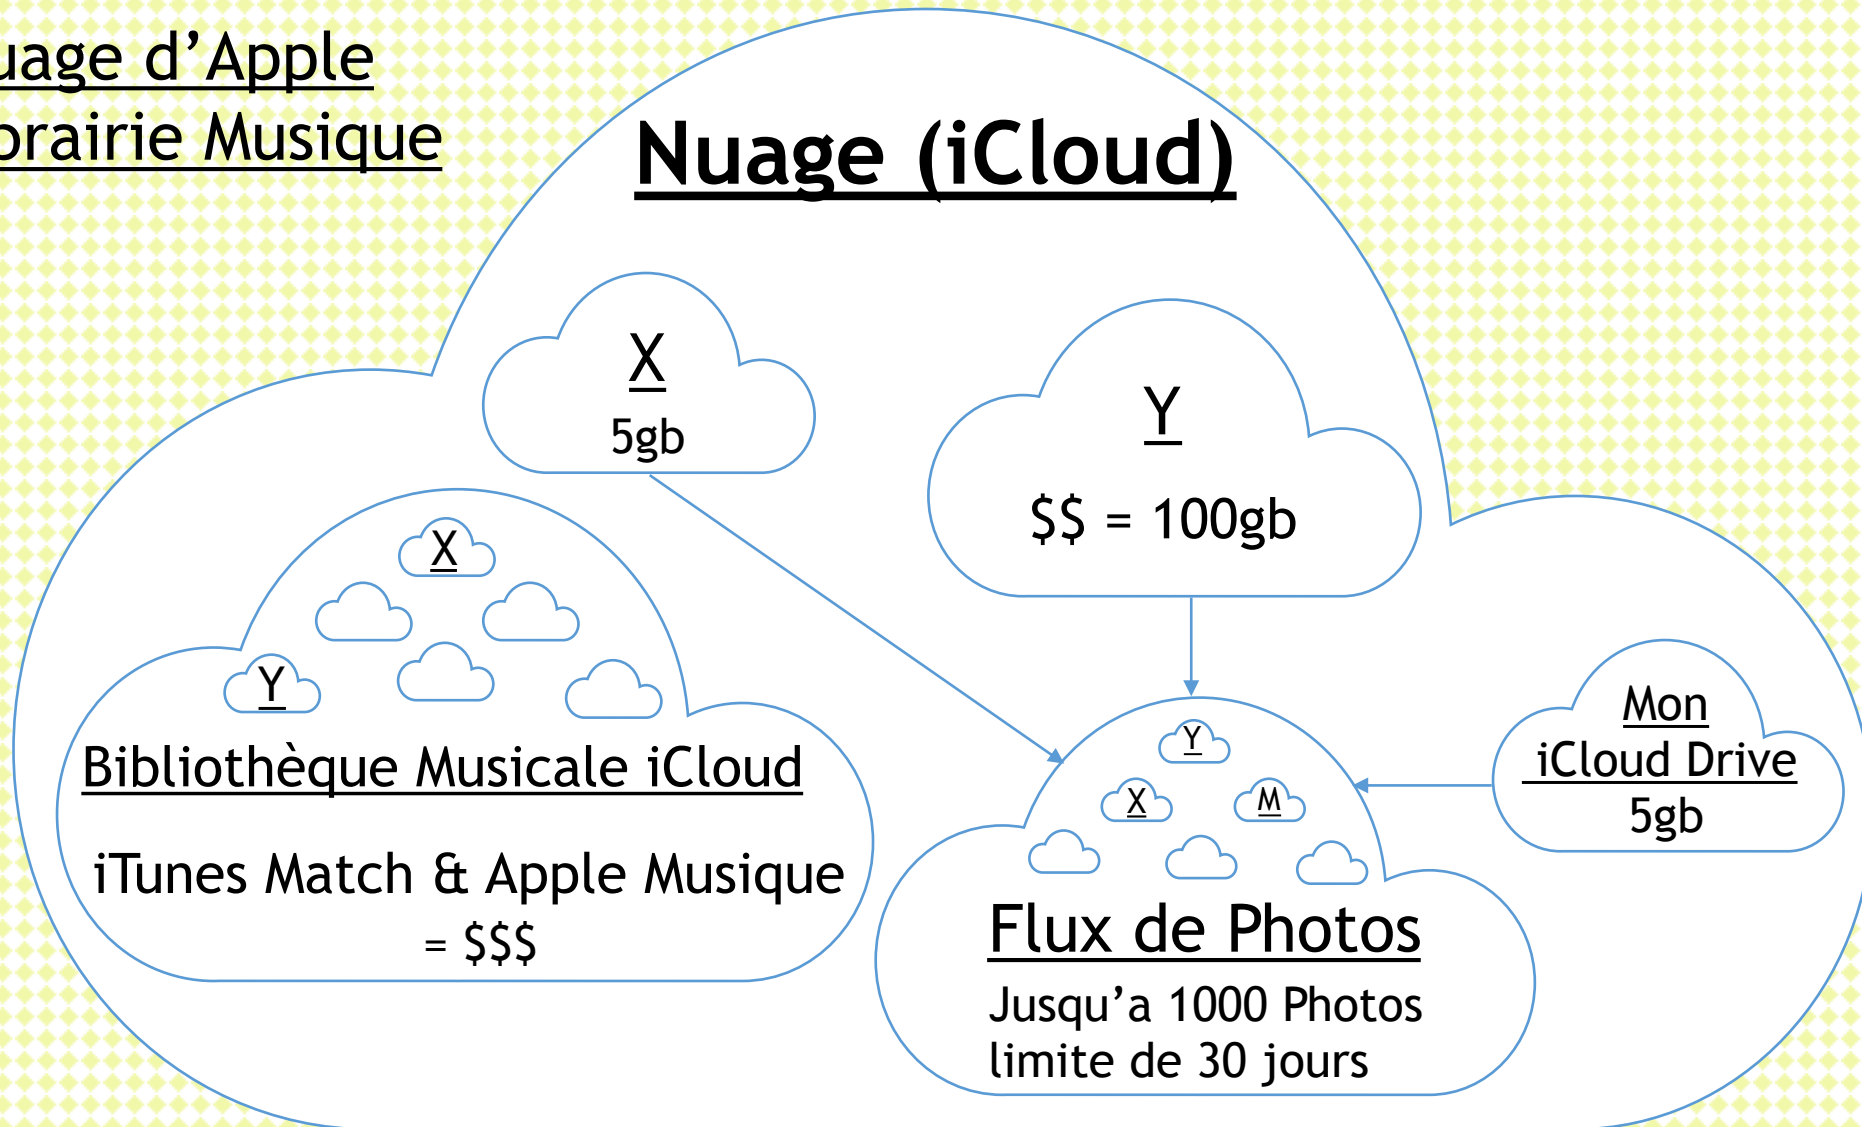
uage d'Apple
brairie Musique

Nuage (iCloud)

X
5gb

Y
$$ = 100gb

X

Y

Bibliothèque Musicale iCloud

iTunes Match & Apple Musique
= $$$

Y
X
M

Flux de Photos
Jusqu'a 1000 Photos
limite de 30 jours

Mon
iCloud Drive
5gb